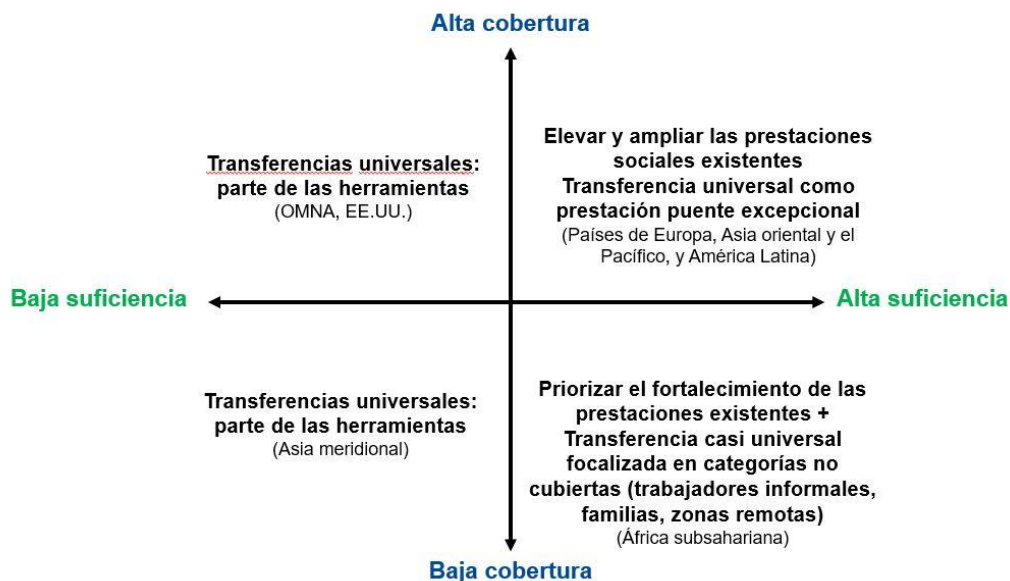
Alta cobertura

Transferencias universales: parte de las herramientas
(OMNA, EE.UU.)

Elevar y ampliar las prestaciones sociales existentes
Transferencia universal como prestación puente excepcional
(Países de Europa, Asia oriental y el Pacífico, y América Latina)

Baja suficiencia

Alta suficiencia

Transferencias universales: parte de las herramientas
(Asia meridional)

Priorizar el fortalecimiento de las prestaciones existentes + Transferencia casi universal focalizada en categorías no cubiertas (trabajadores informales, familias, zonas remotas)
(África subsahariana)

Baja cobertura